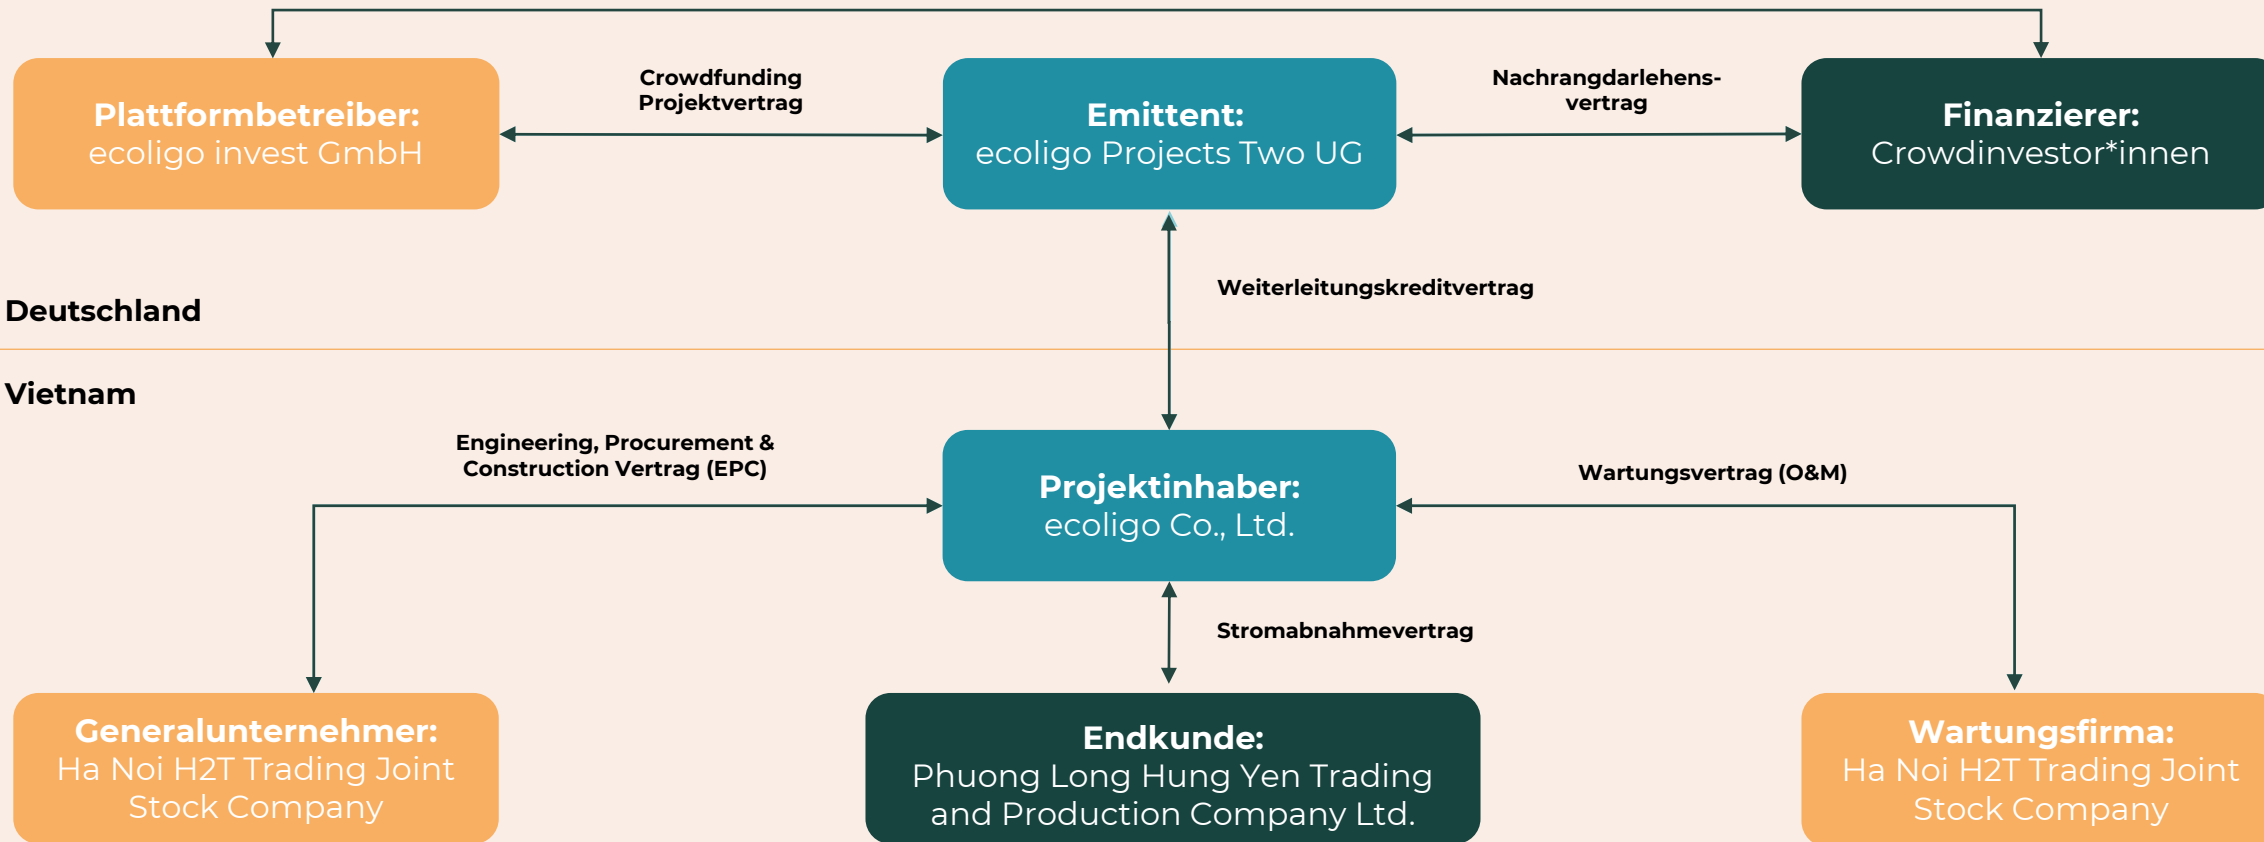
Plattformbetreiber:
ecoligo invest GmbH

Crowdfunding Projektvertrag

Emittent:
ecoligo Projects Two UG

Nachrangdarlehensvertrag

Finanzierer:
Crowdinvestor*innen

Weiterleitungskreditvertrag

Deutschland

Vietnam

Engineering, Procurement & Construction Vertrag (EPC)

Projektinhaber:
ecoligo Co., Ltd.

Wartungsvertrag (O&M)

Stromabnahmevertrag

Generalunternehmer:
Ha Noi H2T Trading Joint Stock Company

Endkunde:
Phuong Long Hung Yen Trading and Production Company Ltd.

Wartungsfirma:
Ha Noi H2T Trading Joint Stock Company